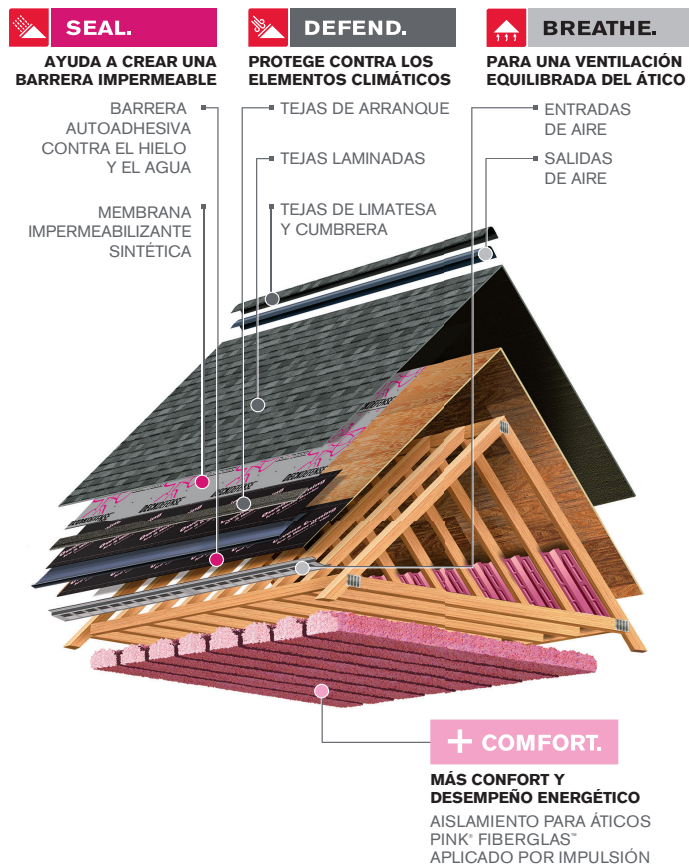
SEAL.

AYUDA A CREAR UNA BARRERA IMPERMEABLE

BARRERA AUTOADHESIVA CONTRA EL HIELO Y EL AGUA

MEMBRANA IMPERMEABILIZANTE SINTÉTICA

DEFEND.

PROTEGE CONTRA LOS ELEMENTOS CLIMÁTICOS

TEJAS DE ARRANQUE

TEJAS LAMINADAS

TEJAS DE LIMATESA Y CUMBRERA

BREATHE.

PARA UNA VENTILACIÓN EQUILIBRADA DEL ÁTICO

ENTRADAS DE AIRE

SALIDAS DE AIRE

+ COMFORT.

MÁS CONFORT Y DESEMPEÑO ENERGÉTICO

AISLAMIENTO PARA ÁTICOS PINK® FIBERGLAS™ APLICADO POR IMPULSIÓN